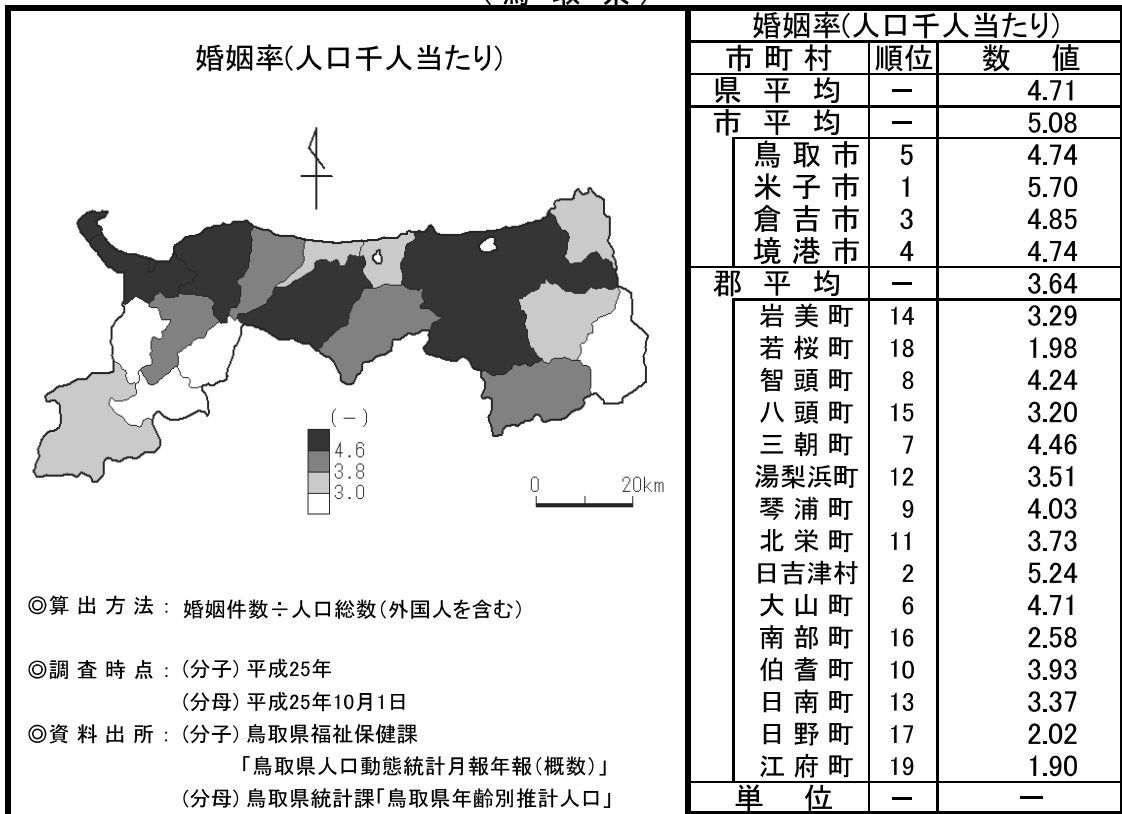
（鳥 取 県）

婚姻率(人口千人当たり)

(−)
4.6
3.8
3.0

0　20km

◎算出方法：婚姻件数÷人口総数(外国人を含む)

◎調査時点：(分子) 平成25年
(分母) 平成25年10月1日

◎資料出所：(分子) 鳥取県福祉保健課
「鳥取県人口動態統計月報年報(概数)」
(分母) 鳥取県統計課「鳥取県年齢別推計人口」

婚姻率(人口千人当たり)

| 市町村 | 順位 | 数値 |
|---|---|---|
| 県平均 | − | 4.71 |
| 市平均 | − | 5.08 |
| 鳥取市 | 5 | 4.74 |
| 米子市 | 1 | 5.70 |
| 倉吉市 | 3 | 4.85 |
| 境港市 | 4 | 4.74 |
| 郡平均 | − | 3.64 |
| 岩美町 | 14 | 3.29 |
| 若桜町 | 18 | 1.98 |
| 智頭町 | 8 | 4.24 |
| 八頭町 | 15 | 3.20 |
| 三朝町 | 7 | 4.46 |
| 湯梨浜町 | 12 | 3.51 |
| 琴浦町 | 9 | 4.03 |
| 北栄町 | 11 | 3.73 |
| 日吉津村 | 2 | 5.24 |
| 大山町 | 6 | 4.71 |
| 南部町 | 16 | 2.58 |
| 伯耆町 | 10 | 3.93 |
| 日南町 | 13 | 3.37 |
| 日野町 | 17 | 2.02 |
| 江府町 | 19 | 1.90 |
| 単位 | − | − |